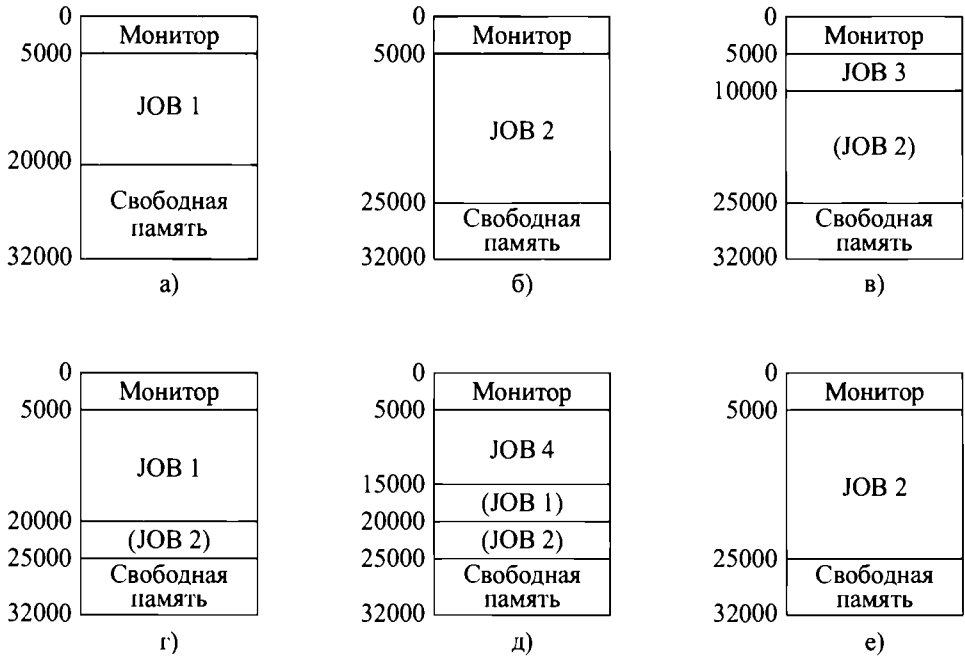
0
Монитор
5000
JOB 1
20000
Свободная память
32000
а)

0
Монитор
5000
JOB 2
25000
Свободная память
32000
б)

0
Монитор
5000
JOB 3
10000
(JOB 2)
25000
Свободная память
32000
в)

0
Монитор
5000
JOB 1
20000
(JOB 2)
25000
Свободная память
32000
г)

0
Монитор
5000
JOB 4
15000
(JOB 1)
20000
(JOB 2)
25000
Свободная память
32000
д)

0
Монитор
5000
JOB 2
25000
Свободная память
32000
е)